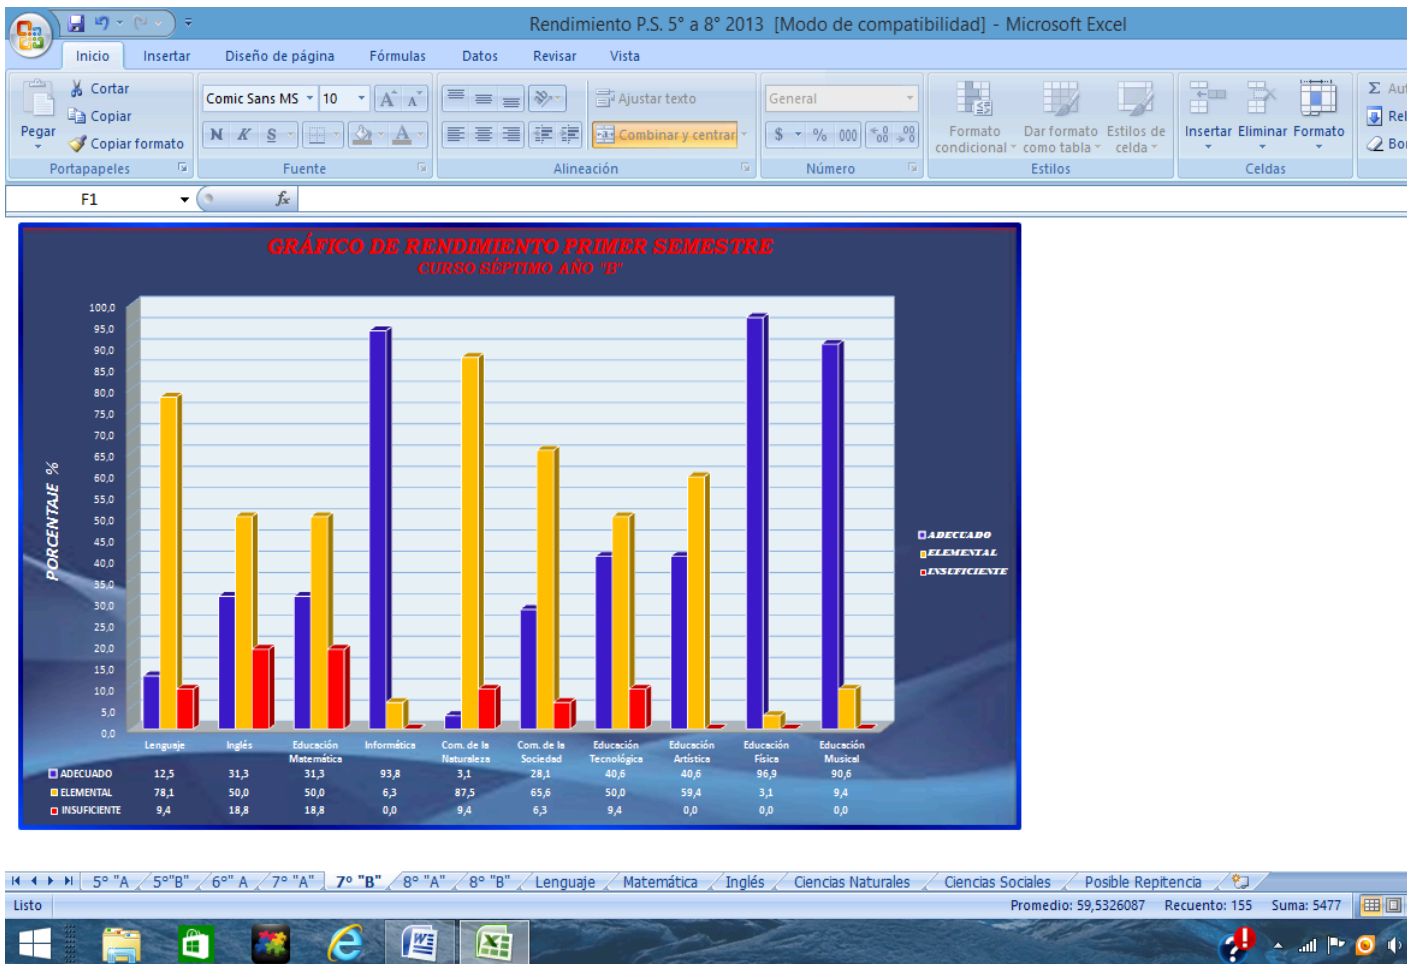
Rendimiento P.S. 5° a 8° 2013 [Modo de compatibilidad] - Microsoft Excel

Inicio Insertar Diseño de página Fórmulas Datos Revisar Vista

Pegar Cortar Copiar Copiar formato Portapapeles
Comic Sans MS 10 N K S Fuente
Ajustar texto Combinar y centrar Alineación
General $ % 000 Número
Formato condicional Dar formato como tabla Estilos de celda Estilos
Insertar Eliminar Formato Celdas
Σ Aut Rel Bor

F1 $f_x$

GRÁFICO DE RENDIMIENTO PRIMER SEMESTRE
CURSO SÉPTIMO AÑO "B"

PORCENTAJE %

100,0 95,0 90,0 85,0 80,0 75,0 70,0 65,0 60,0 55,0 50,0 45,0 40,0 35,0 30,0 25,0 20,0 15,0 10,0 5,0 0,0

ADECUADO
ELEMENTAL
INSUFICIENTE

| | Lenguaje | Inglés | Educación Matemática | Informática | Com. de la Naturaleza | Com. de la Sociedad | Educación Tecnológica | Educación Artística | Educación Física | Educación Musical |
|---|---|---|---|---|---|---|---|---|---|---|
| ADECUADO | 12,5 | 31,3 | 31,3 | 93,8 | 3,1 | 28,1 | 40,6 | 40,6 | 96,9 | 90,6 |
| ELEMENTAL | 78,1 | 50,0 | 50,0 | 6,3 | 87,5 | 65,6 | 50,0 | 59,4 | 3,1 | 9,4 |
| INSUFICIENTE | 9,4 | 18,8 | 18,8 | 0,0 | 9,4 | 6,3 | 9,4 | 0,0 | 0,0 | 0,0 |

5° "A 5°"B" 6°" A 7° "A" 7° "B" 8° "A" 8° "B" Lenguaje Matemática Inglés Ciencias Naturales Ciencias Sociales Posible Repitencia

Listo Promedio: 59,5326087 Recuento: 155 Suma: 5477